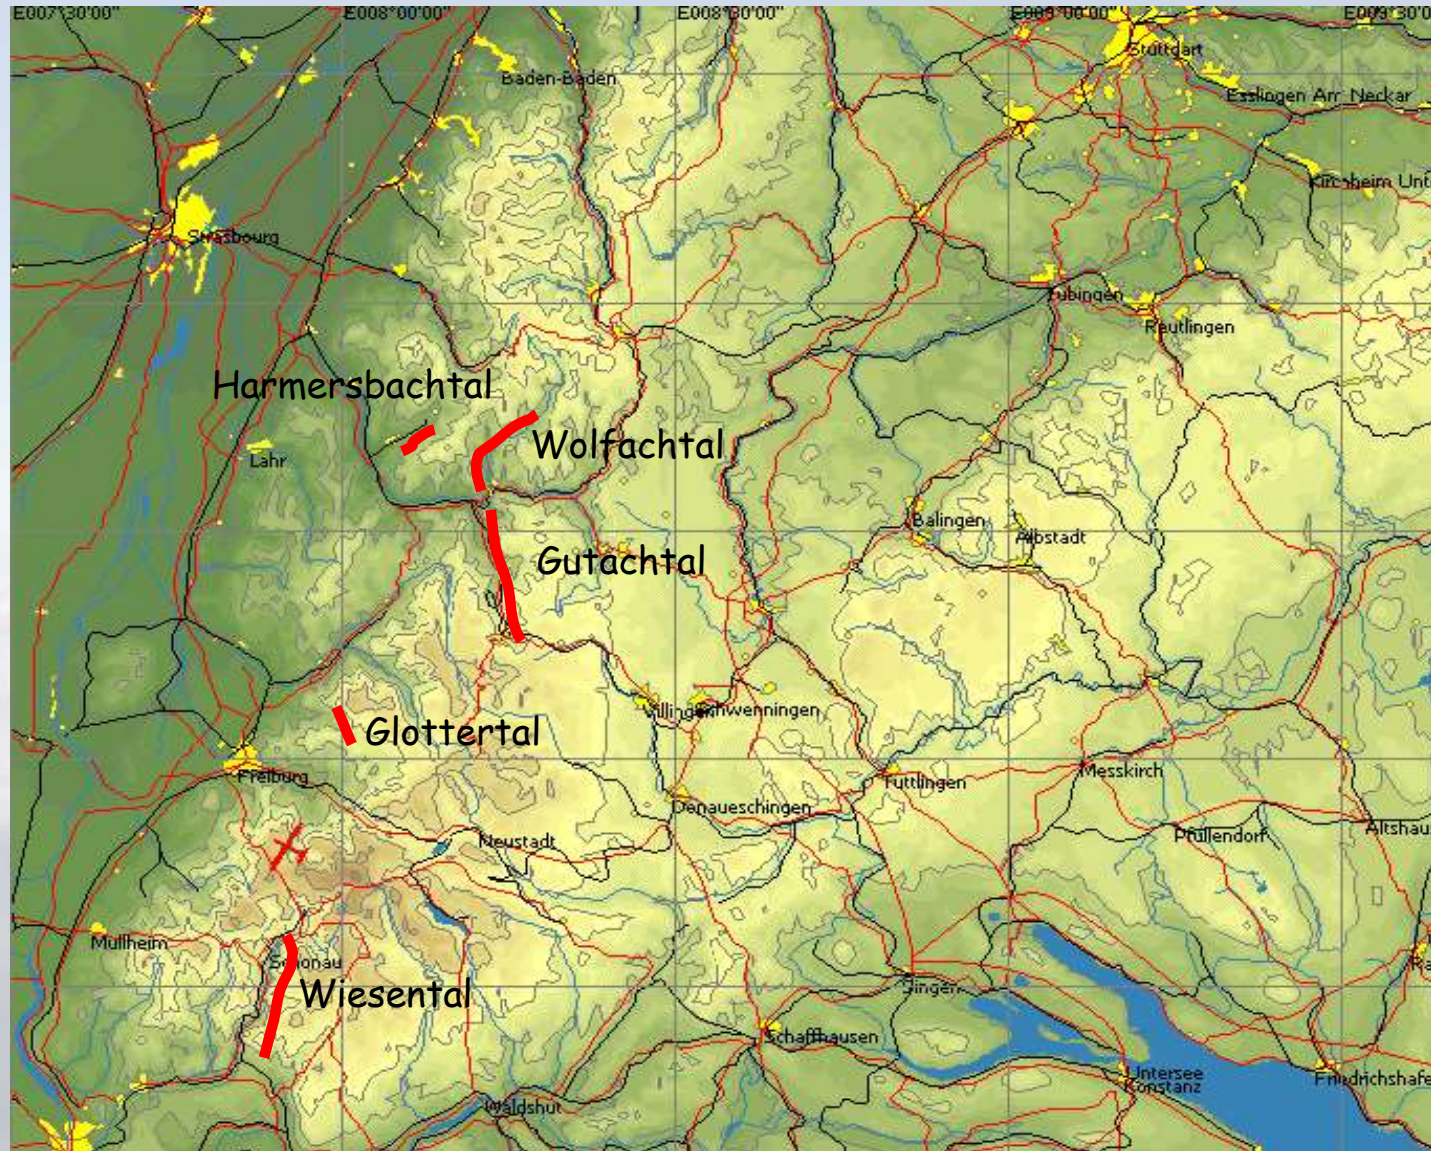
E007°30'00" E008°00'00" E008°30'00" E009°00'00" E009°30'0

Baden-Baden
Stuttgart
Esslingen Am Neckar
Kirchheim Unt
Strasbourg
Tubingen
Reutlingen
Harmersbachtal
Wolfachtal
Lahr
Balingen
Albstadt
Gutachtal
Villingen-Schwenningen
Glottertal
Freiburg
Messkirch
Tuttlingen
Donaueschingen
Neustadt
Pfullendorf
Altshau
Mullheim
Schonau
Wiesental
Singen
Schaffhausen
Untersee
Konstanz
Friedrichshafe
Waldshut